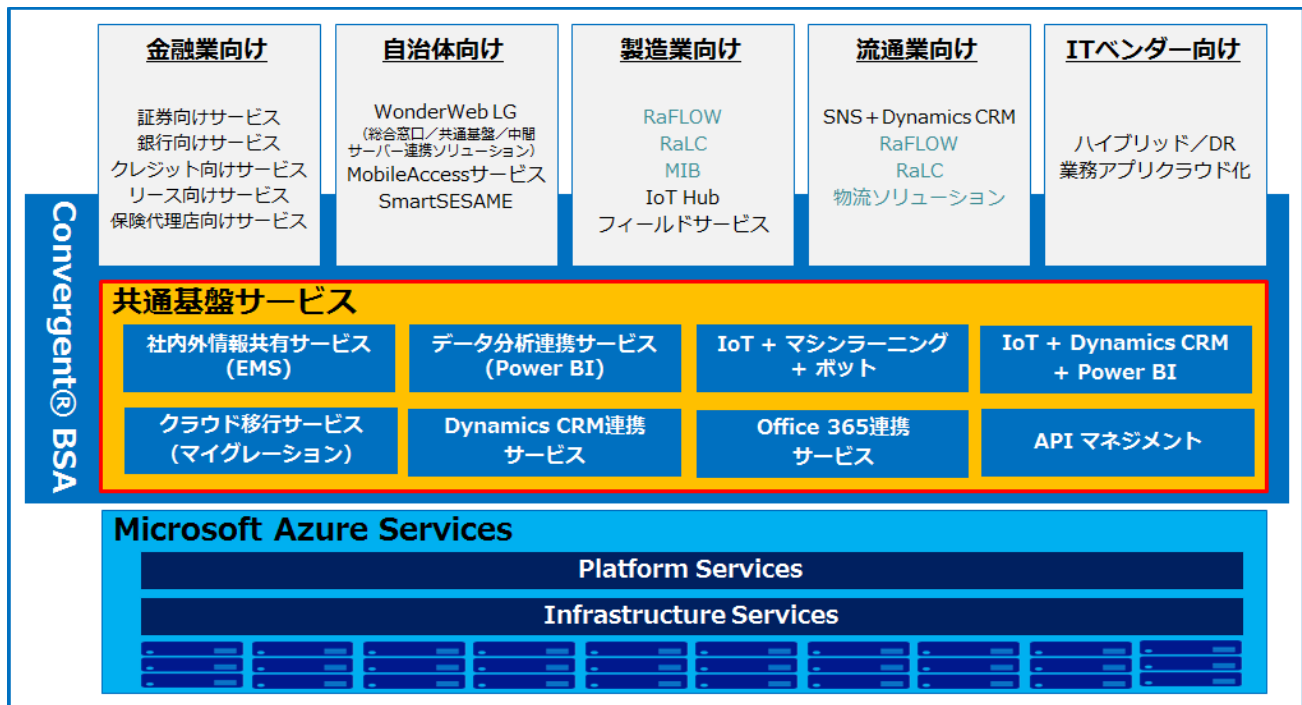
金融業向け

証券向けサービス
銀行向けサービス
クレジット向けサービス
リース向けサービス
保険代理店向けサービス

自治体向け

WonderWeb LG
(総合窓口／共通基盤／中間サーバー連携ソリューション)
MobileAccessサービス
SmartSESAME

製造業向け

RaFLOW
RaLC
MIB
IoT Hub
フィールドサービス

流通業向け

SNS＋Dynamics CRM
RaFLOW
RaLC
物流ソリューション

ITベンダー向け

ハイブリッド／DR
業務アプリクラウド化

Convergent® BSA

共通基盤サービス

社内外情報共有サービス (EMS)

データ分析連携サービス (Power BI)

IoT + マシンラーニング + ボット

IoT + Dynamics CRM + Power BI

クラウド移行サービス (マイグレーション)

Dynamics CRM連携サービス

Office 365連携サービス

API マネジメント

Microsoft Azure Services

Platform Services

Infrastructure Services